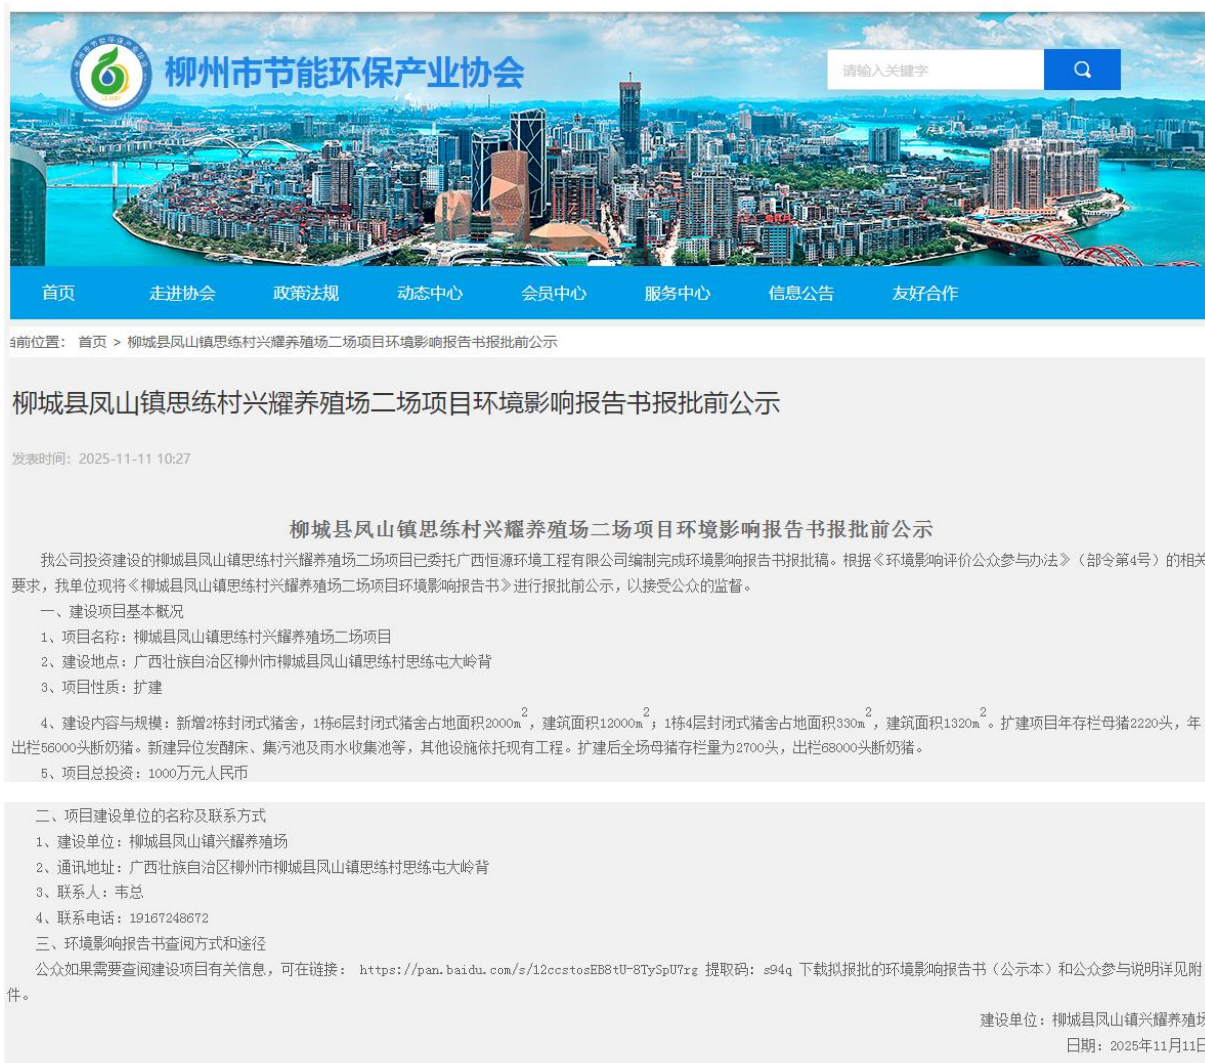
柳州市节能环保产业协会

请输入关键字

首页 走进协会 政策法规 动态中心 会员中心 服务中心 信息公告 友好合作

当前位置： 首页 > 柳城县凤山镇思练村兴耀养殖场二场项目环境影响报告书报批前公示

柳城县凤山镇思练村兴耀养殖场二场项目环境影响报告书报批前公示

发表时间：2025-11-11 10:27

柳城县凤山镇思练村兴耀养殖场二场项目环境影响报告书报批前公示

我公司投资建设的柳城县凤山镇思练村兴耀养殖场二场项目已委托广西恒源环境工程有限公司编制完成环境影响报告书报批稿。根据《环境影响评价公众参与办法》（部令第4号）的相关要求，我单位现将《柳城县凤山镇思练村兴耀养殖场二场项目环境影响报告书》进行报批前公示，以接受公众的监督。

一、建设项目基本概况

1、项目名称：柳城县凤山镇思练村兴耀养殖场二场项目

2、建设地点：广西壮族自治区柳州市柳城县凤山镇思练村思练屯大岭背

3、项目性质：扩建

4、建设内容与规模：新增2栋封闭式猪舍，1栋6层封闭式猪舍占地面积2000m$^2$，建筑面积12000m$^2$；1栋4层封闭式猪舍占地面积330m$^2$，建筑面积1320m$^2$。扩建项目年存栏母猪2220头，年出栏56000头断奶猪。新建异位发酵床、集污池及雨水收集池等，其他设施依托现有工程。扩建后全场母猪存栏量为2700头，出栏68000头断奶猪。

5、项目总投资：1000万元人民币

二、项目建设单位的名称及联系方式

1、建设单位：柳城县凤山镇兴耀养殖场

2、通讯地址：广西壮族自治区柳州市柳城县凤山镇思练村思练屯大岭背

3、联系人：韦总

4、联系电话：19167248672

三、环境影响报告书查阅方式和途径

公众如果需要查阅建设项目有关信息，可在链接： https://pan.baidu.com/s/12ccstosEB8tU-8TySpU7rg 提取码: s94q 下载拟报批的环境影响报告书（公示本）和公众参与说明详见附件。

建设单位：柳城县凤山镇兴耀养殖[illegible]

日期：2025年11月11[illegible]